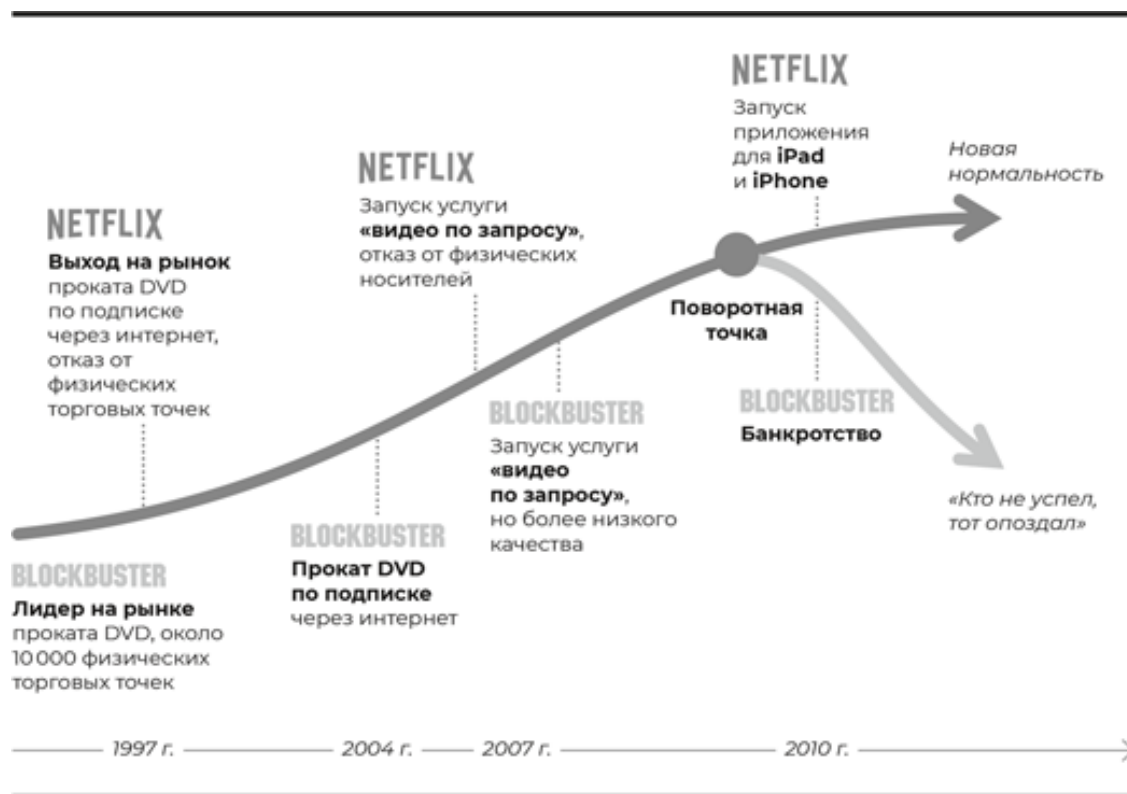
NETFLIX
Выход на рынок проката DVD по подписке через интернет, отказ от физических торговых точек

NETFLIX
Запуск услуги «видео по запросу», отказ от физических носителей

NETFLIX
Запуск приложения для iPad и iPhone

Новая нормальность

Поворотная точка

BLOCKBUSTER
Лидер на рынке проката DVD, около 10 000 физических торговых точек

BLOCKBUSTER
Прокат DVD по подписке через интернет

BLOCKBUSTER
Запуск услуги «видео по запросу», но более низкого качества

BLOCKBUSTER
Банкротство

«Кто не успел, тот опоздал»

1997 г. 2004 г. 2007 г. 2010 г.